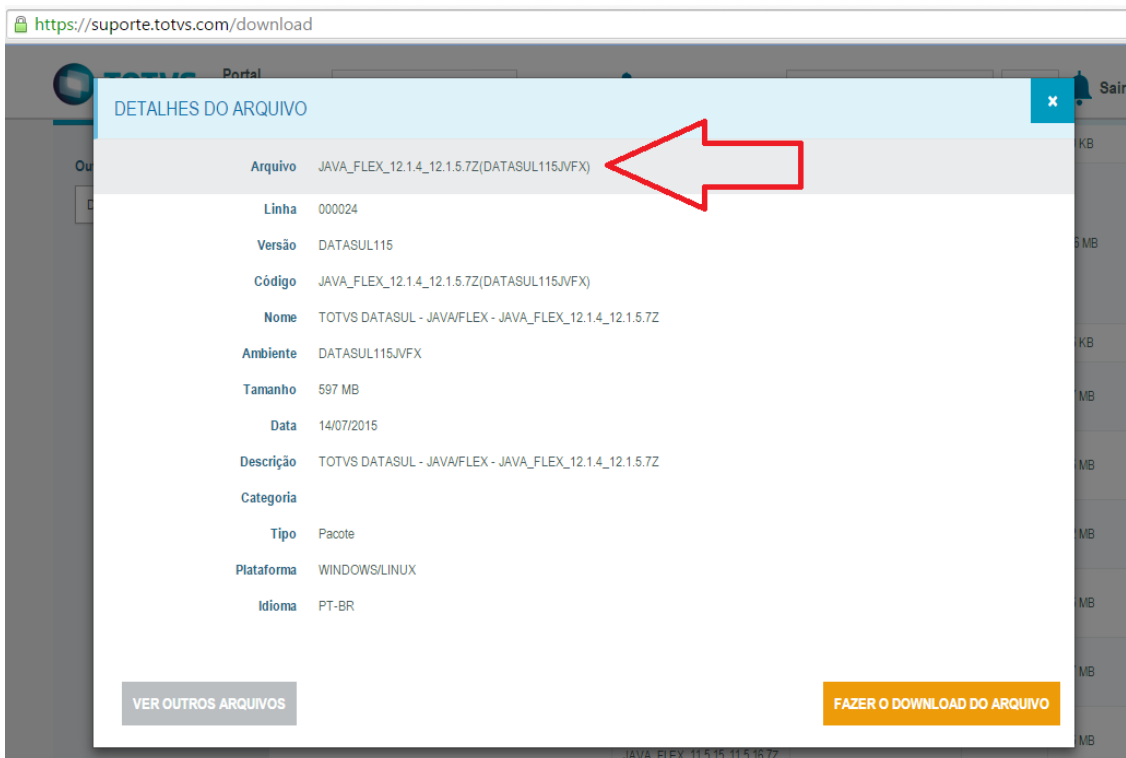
https://suporte.totvs.com/download

Portal

Sair

DETALHES DO ARQUIVO

×

| | |
|---|---|
| Arquivo | JAVA_FLEX_12.1.4_12.1.5.7Z(DATASUL115JVFX) |
| Linha | 000024 |
| Versão | DATASUL115 |
| Código | JAVA_FLEX_12.1.4_12.1.5.7Z(DATASUL115JVFX) |
| Nome | TOTVS DATASUL - JAVA/FLEX - JAVA_FLEX_12.1.4_12.1.5.7Z |
| Ambiente | DATASUL115JVFX |
| Tamanho | 597 MB |
| Data | 14/07/2015 |
| Descrição | TOTVS DATASUL - JAVA/FLEX - JAVA_FLEX_12.1.4_12.1.5.7Z |
| Categoria | |
| Tipo | Pacote |
| Plataforma | WINDOWS/LINUX |
| Idioma | PT-BR |

VER OUTROS ARQUIVOS

FAZER O DOWNLOAD DO ARQUIVO

JAVA_FLEX_11.5.15_11.5.16.7Z